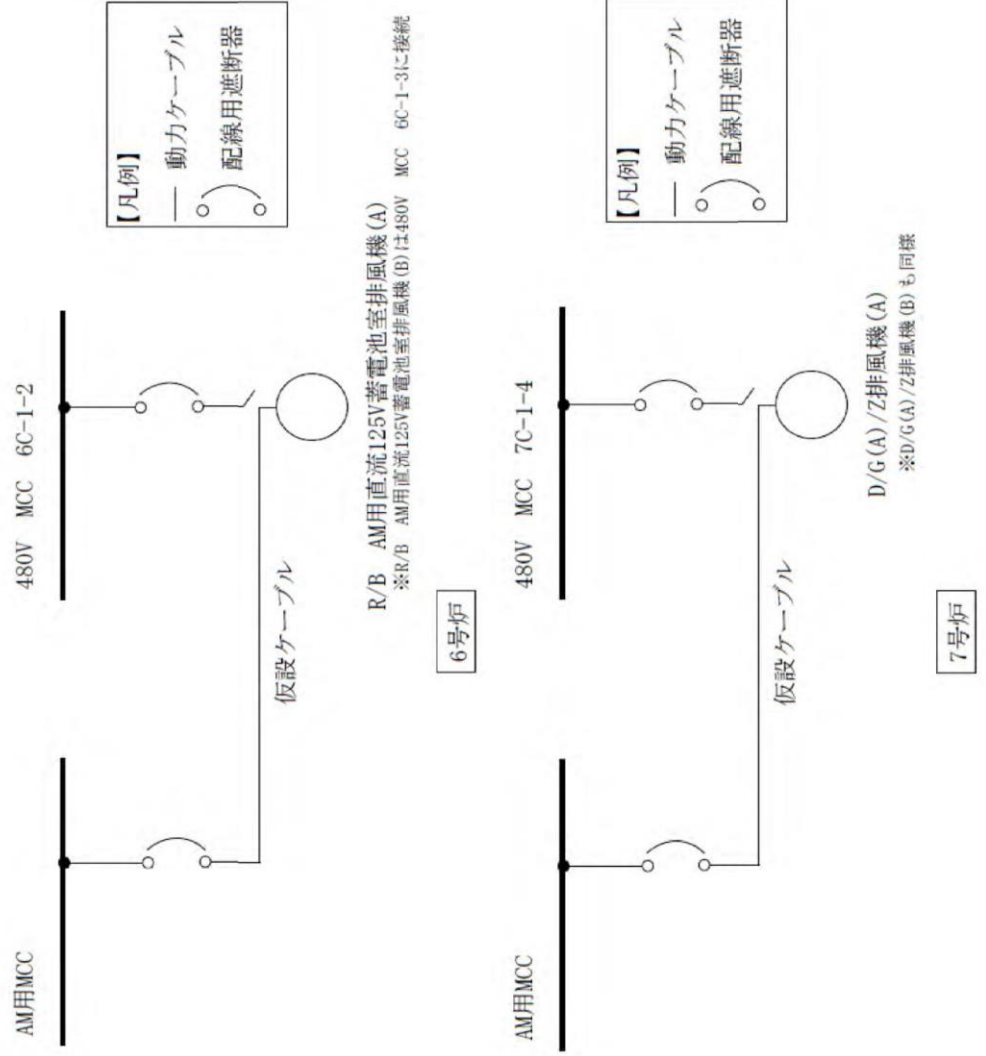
【凡例】
動力ケーブル
配線用遮断器

480V MCC 6C-1-2

仮設ケーブル

R/B AM用直流125V蓄電池室排風機(A)
※R/B AM用直流125V蓄電池室排風機(B)は480V MCC 6C-1-3に接続

AM用MCC

6号炉

【凡例】
動力ケーブル
配線用遮断器

480V MCC 7C-1-4

仮設ケーブル

D/G(A)/Z排風機(A)
※D/G(A)/Z排風機(B)も同様

AM用MCC

7号炉